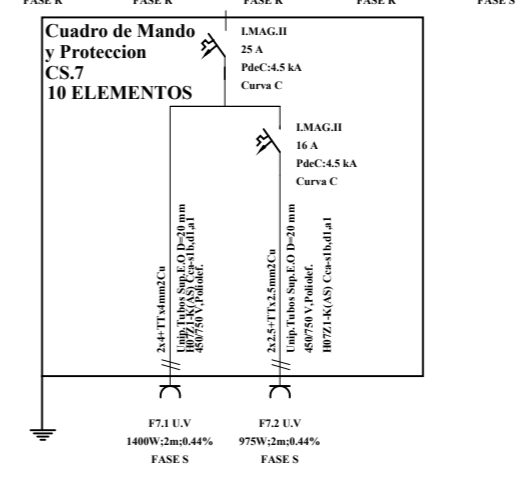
FASE R FASE R FASE R FASE R FASE S

Cuadro de Mando y Proteccion CS.7 10 ELEMENTOS

I.MAG.II
25 A
PdeC:4.5 kA
Curva C

I.MAG.II
16 A
PdeC:4.5 kA
Curva C

2x4+TTx4mm2Cu
Unip.Tubos Sup.E.O D=20 mm
H07Z1-K(AS) Cca-s1b,d1,a1
450/750 V,Poliolef.

2x2.5+TTx2.5mm2Cu
Unip.Tubos Sup.E.O D=20 mm
450/750 V,Poliolef.
H07Z1-K(AS) Cca-s1b,d1,a1

F7.1 U.V
1400W;2m;0.44%
FASE S

F7.2 U.V
975W;2m;0.44%
FASE S